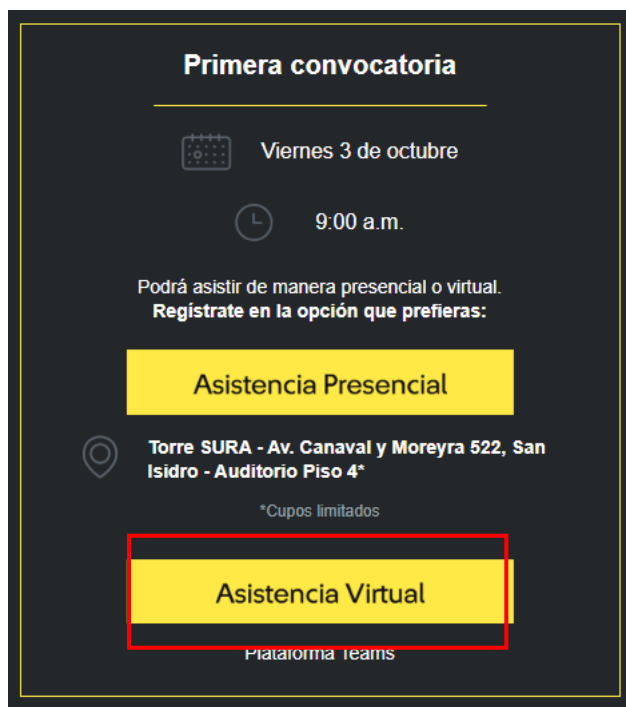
Primera convocatoria

Viernes 3 de octubre

9:00 a.m.

Podrá asistir de manera presencial o virtual.
Regístrate en la opción que prefieras:

Asistencia Presencial

Torre SURA - Av. Canaval y Moreyra 522, San Isidro - Auditorio Piso 4*

*Cupos limitados

Asistencia Virtual

Plataforma Teams